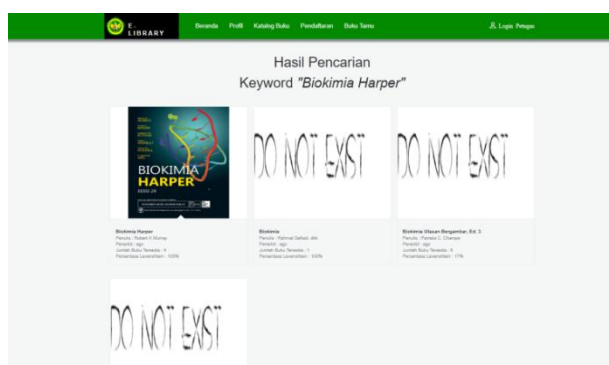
E-LIBRARY

Beranda Profil Katalog Buku Pendaftaran Buku Tamu

Login Petugas

Hasil Pencarian

Keyword *"Biokimia Harper"*

BIOKIMIA HARPER

Biokimia Harper
Penulis : Robert K Murray
Penerbit : egc
Jumlah Buku Tersedia : 4
Persentase Laverstrien : 100%

DO NOT EXIST

Biokimia
Penulis : Rahmat Deiladi, dkk
Penerbit : egc
Jumlah Buku Tersedia : 1
Persentase Laverstrien : 100%

DO NOT EXIST

Biokimia Ulasan Bergambar, Ed. 3
Penulis : Pamela C. Champe
Penerbit : egc
Jumlah Buku Tersedia : 6
Persentase Laverstrien : 17%

DO NOT EXIST